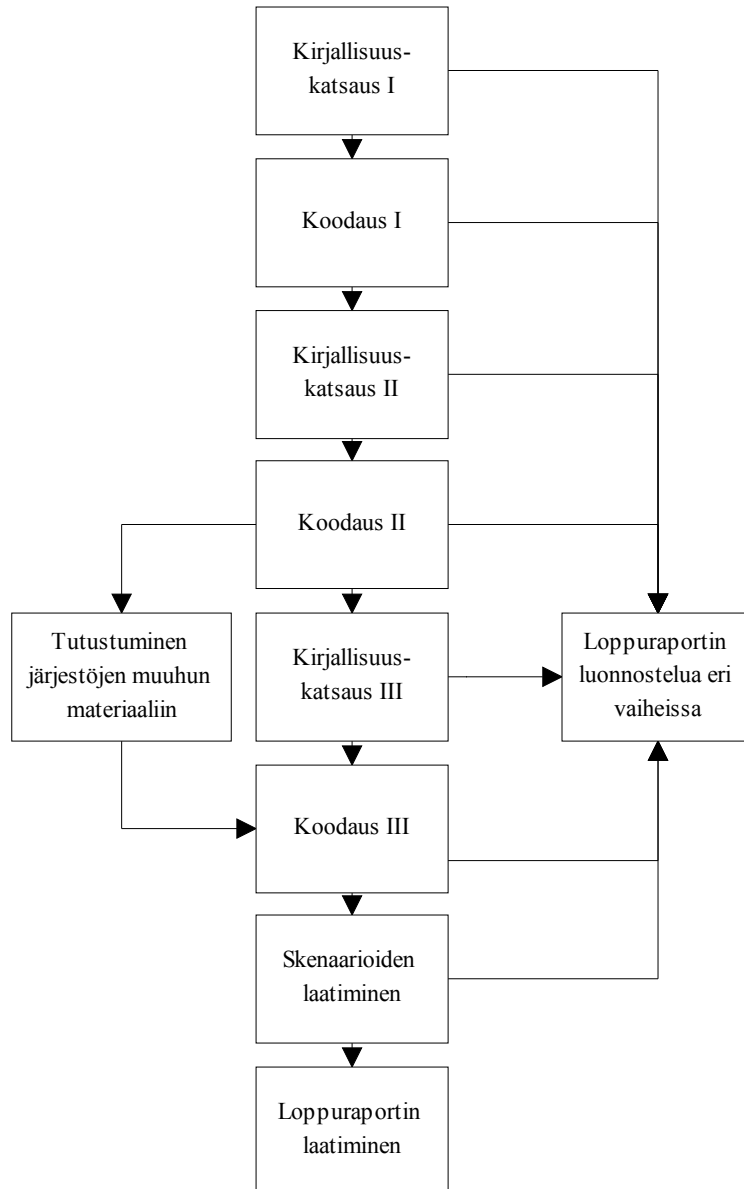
Kirjallisuuskatsaus I

Koodaus I

Kirjallisuuskatsaus II

Koodaus II

Tutustuminen järjestöjen muuhun materiaaliin

Kirjallisuuskatsaus III

Loppuraportin luonnostelua eri vaiheissa

Koodaus III

Skenaarioiden laatiminen

Loppuraportin laatiminen